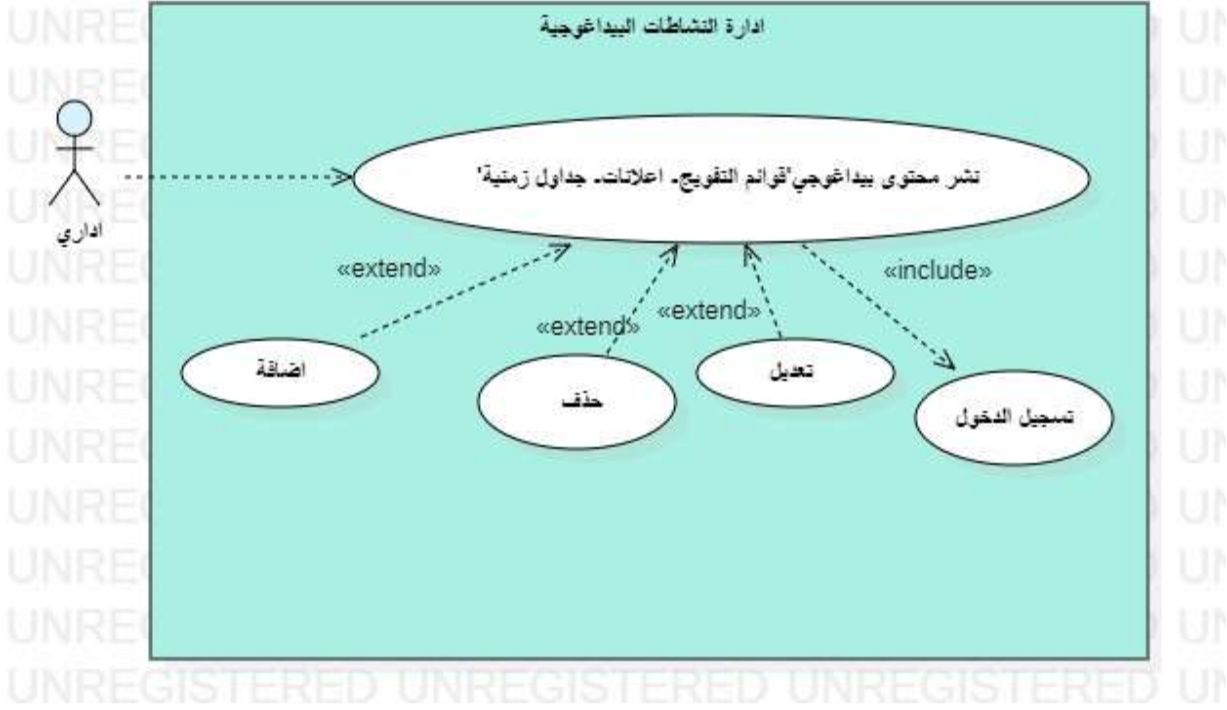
ادارة النشاطات البيداغوجية

اداري

نشر محتوى بيداغوجي'قوائم التفويج، اعلانات، جداول زمنية'

«extend»

«extend»

«extend»

«include»

اضافة

حذف

تعديل

تسجيل الدخول

UNREGISTERED UNREGISTERED UNREGISTERED UN